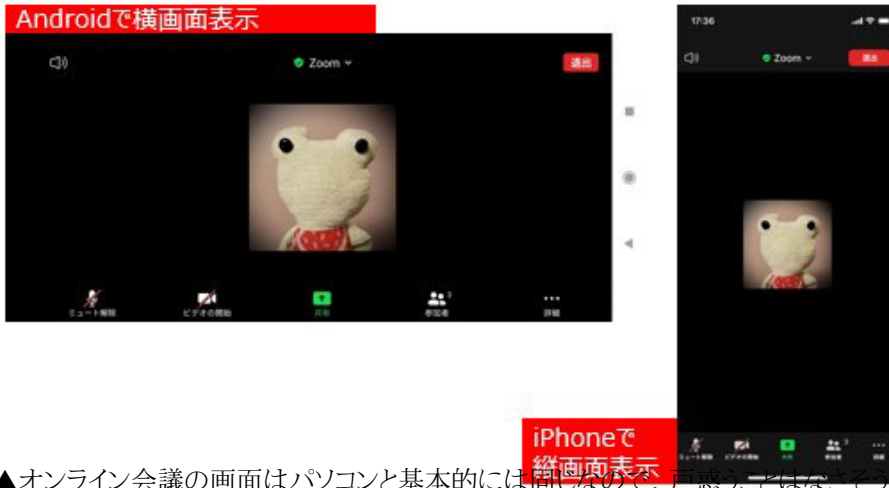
Androidで横画面表示

Zoom

退出

ミュート解除

ビデオの開始

共有

参加者

詳細

17:36

Zoom

退出

ミュート解除

ビデオの開始

共有

参加者

詳細

iPhoneで縦画面表示

▲オンライン会議の画面はパソコンと基本的には同じなので、戸惑うことはなさそう